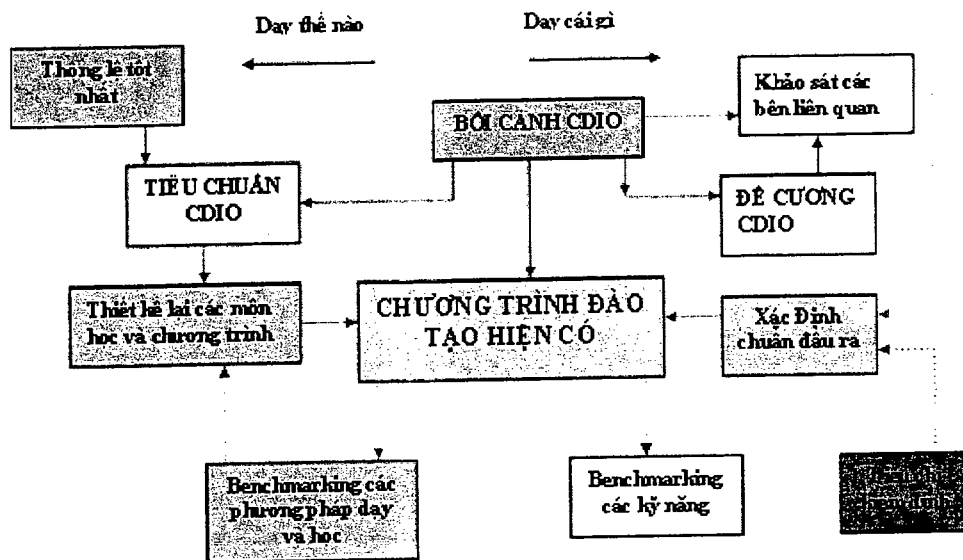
Dạy thế nào

Dạy cái gì

Thông lệ tốt nhất

BỐI CẢNH CDIO

Khảo sát các bên liên quan

TIÊU CHUẨN CDIO

ĐỀ CƯƠNG CDIO

Thiết kế lại các môn học và chương trình

CHƯƠNG TRÌNH ĐÀO TẠO HIỆN CÓ

Xác Định chuẩn đầu ra

Benchmarking các phương pháp dạy và học

Benchmarking các kỹ năng

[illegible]